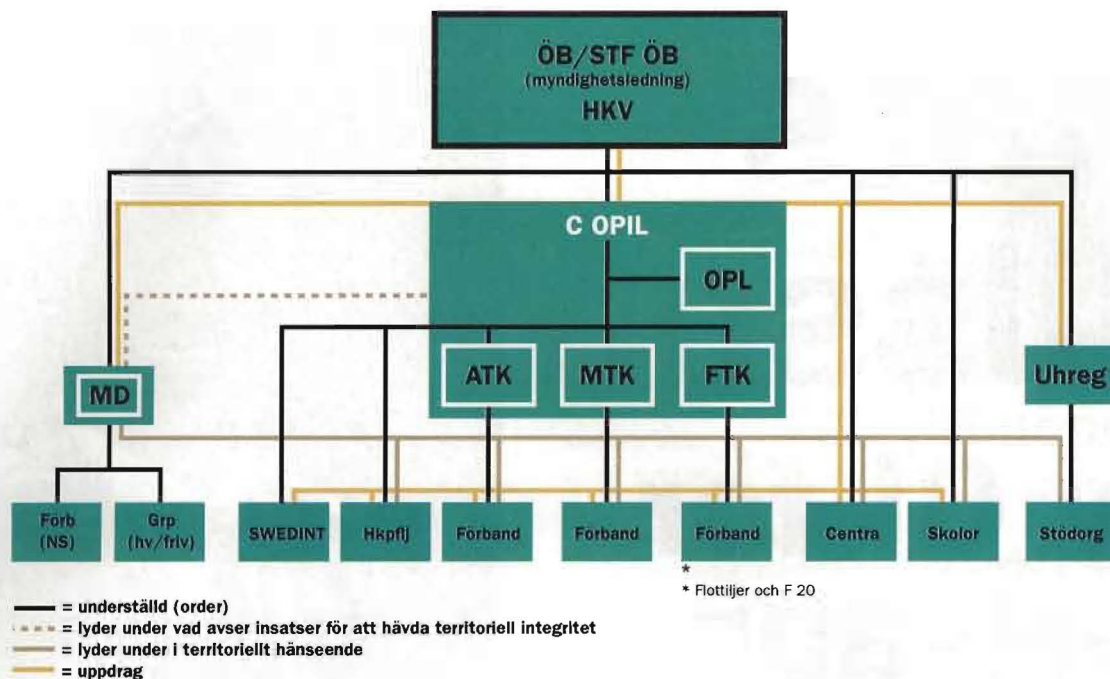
ÖB/STF ÖB
(myndighetsledning)
HKV

C OPIL

OPL

ATK
MTK
FTK

MD

Uhreg

Forb
(NS)
Grp
(hv/friv)
SWEDINT
Hkpflj
Förband
Förband
Förband
*
Centra
Skolor
Stödorg

* Flottiljer och F 20

= underställd (order)
= lyder under vad avser insatser för att hävda territoriell integritet
= lyder under i territoriellt hänseende
= uppdrag